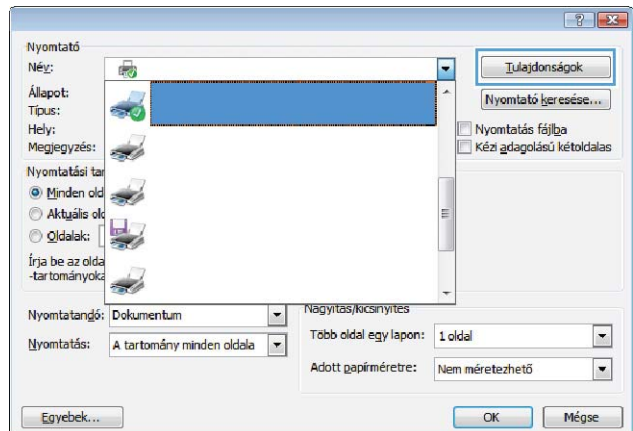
?

Nyomtató

Név:

Tulajdonságok

Állapot:

Típus:

Hely:

Megjegyzés:

Nyomtató keresése...

Nyomtatás fájlba

Kézi adagolású kétoldalas

Nyomtatási tar

Minden old

Aktuális ol

Oldalak:

Írja be az olda -tartományok

Nagyítás/kicsinyítés

Nyomtatandó: Dokumentum

Több oldal egy lapon: 1 oldal

Nyomtatás: A tartomány minden oldala

Adott papírméretre: Nem méretezhető

Egyebek...

OK

Mégse